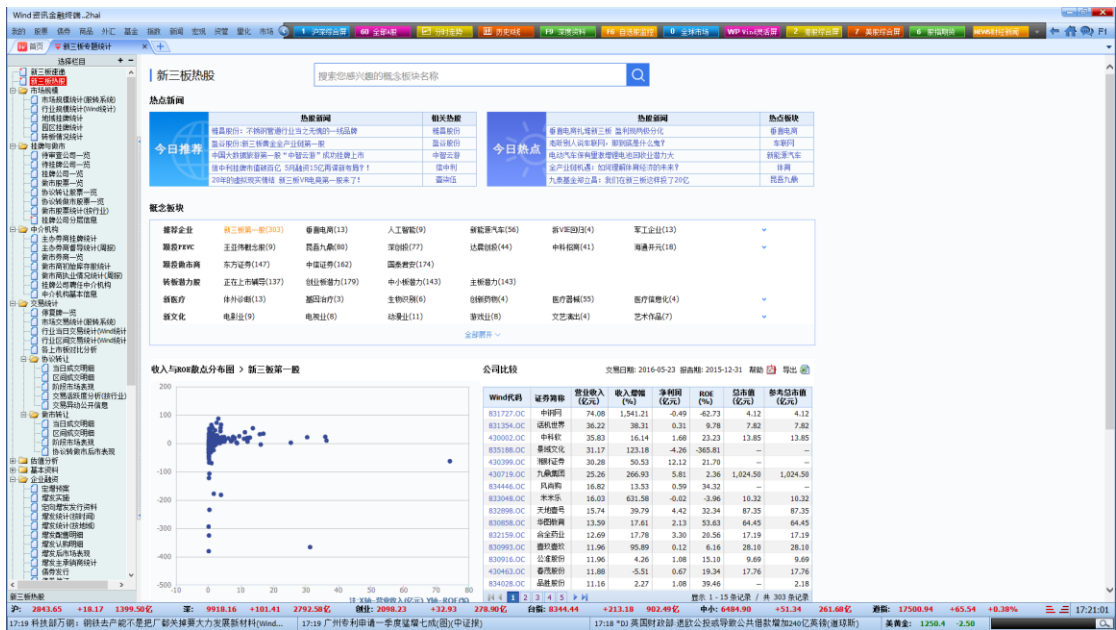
Wind资讯金融终端_2hai

首页 | 新三板专题统计

新三板热股

搜索您感兴趣的概念板块名称

热点新闻

今日推荐

| 热点新闻 | 相关热股 |
|---|---|
| 福昌股份：不锈钢管道行业无可争议的一线品牌 | 福昌股份 |
| 盈谷股份:新三板唯一的全产业链... | 盈谷股份 |
| 中国大数据旅游第一股"中智云游"成功挂牌上市 | 中智云游 |
| 信中利挂牌市值破百亿 5月融资15亿两家合资... | 信中利 |
| 20年的健康效实情结 新三板VR电竞第一股来了! | 蓝德伍 |

今日热点

| 热点新闻 | 热点板块 |
|---|---|
| 香香电商扎堆新三板 盈利难题仍待化 | 香香电商 |
| 布局"人面车联网"，那到底是什么？ | 车联网 |
| 电动汽车保有量激增 增电池回收业潜力大 | 新能源汽车 |
| 全产业链机遇：如何理解体育经济的未来？ | 体育 |
| 九鼎基金举办全员：我们在新三板中迎接了20亿 | 昆鼎九鼎 |

概念板块

推荐企业 新三板第一股(303) 香香电商(13) 人工智能(9) 新能源汽车(56) 新VR空间(4) 军工企业(13)
期权FEVC 王思聪概念股(9) 昆鼎九鼎(88) 深创投(77) 达晨创投(44) 中科招商(41) 海通开元(18)
期权做市商 东方证券(147) 中信证券(162) 国泰君安(174)
转板潜力股 正在上市辅导(137) 创业板潜力(179) 中小板潜力(143) 主板潜力(143)
新医疗 体外诊断(13) 基因治疗(3) 生物识别(6) 创新药物(4) 医疗器械(35) 医疗信息化(4)
新文化 电影业(9) 电竞业(8) 动漫业(11) 游戏业(8) 文艺演出(4) 艺术作品(7)

全部展开

收入与ROE散点分布图 > 新三板第一股

100 50 0 -50 -100 -150 -200 -250 -300 -350 -400 -450 -500
-10 0 10 20 30 40 50 60 70 80

公司比较

交易日期：2016-05-23 报告期：2015-12-31 帮助 导出

| Wind代码 | 证券简称 | 营业收入(亿元) | 收入增幅(%) | 净利润(亿元) | ROE(%) | 总市值(亿元) | 参考总市值(亿元) |
|---|---|---|---|---|---|---|---|
| 831727.OC | 中科网 | 74.08 | 1,541.21 | -0.49 | -62.73 | 4.12 | 4.12 |
| 831354.OC | 话机世界 | 36.22 | 38.31 | 0.31 | 9.78 | 7.82 | 7.82 |
| 430002.OC | 中科软 | 35.83 | 16.14 | 1.68 | 23.23 | 13.85 | 13.85 |
| 835188.OC | 易城文化 | 31.17 | 123.18 | -4.26 | -365.81 | -- | -- |
| 430399.OC | 润联证券 | 30.28 | 50.53 | 12.12 | 21.70 | -- | -- |
| 430719.OC | 九鼎集团 | 25.26 | 266.93 | 5.81 | 2.36 | 1,024.50 | 1,024.50 |
| 834446.OC | 凤尚购 | 16.82 | 13.53 | 0.59 | 34.32 | -- | -- |
| 833048.OC | 米米乐 | 16.03 | 631.58 | -0.02 | -3.96 | 10.32 | 10.32 |
| 832898.OC | 天地壹号 | 15.74 | 39.79 | 4.42 | 32.34 | 87.35 | 87.35 |
| 830858.OC | 华图教育 | 13.59 | 17.61 | 2.13 | 53.63 | 64.45 | 64.45 |
| 832159.OC | 合全药业 | 12.69 | 17.78 | 3.30 | 20.56 | 17.19 | 17.19 |
| 830993.OC | 普欧嘉玖 | 11.96 | 95.89 | 0.12 | 6.16 | 28.18 | 28.18 |
| 830916.OC | 公准股份 | 11.96 | 4.26 | 1.08 | 15.10 | 9.69 | 9.69 |
| 430463.OC | 春茂股份 | 11.88 | -5.51 | 0.67 | 19.34 | 17.76 | 17.76 |
| 834028.OC | 品胜股份 | 11.16 | 2.27 | 1.08 | 39.46 | -- | 2.18 |

显示 1 - 15 条记录 / 共 303 条记录

沪: 2843.65 +18.17 1399.50亿 深: 9918.16 +101.41 2792.58亿 创业: 2098.23 +32.93 278.90亿 台指: 8344.44 +213.18 902.49亿 中小: 6484.90 +51.34 261.68亿 道指: 17500.94 +65.54 +0.38% 17:21:01